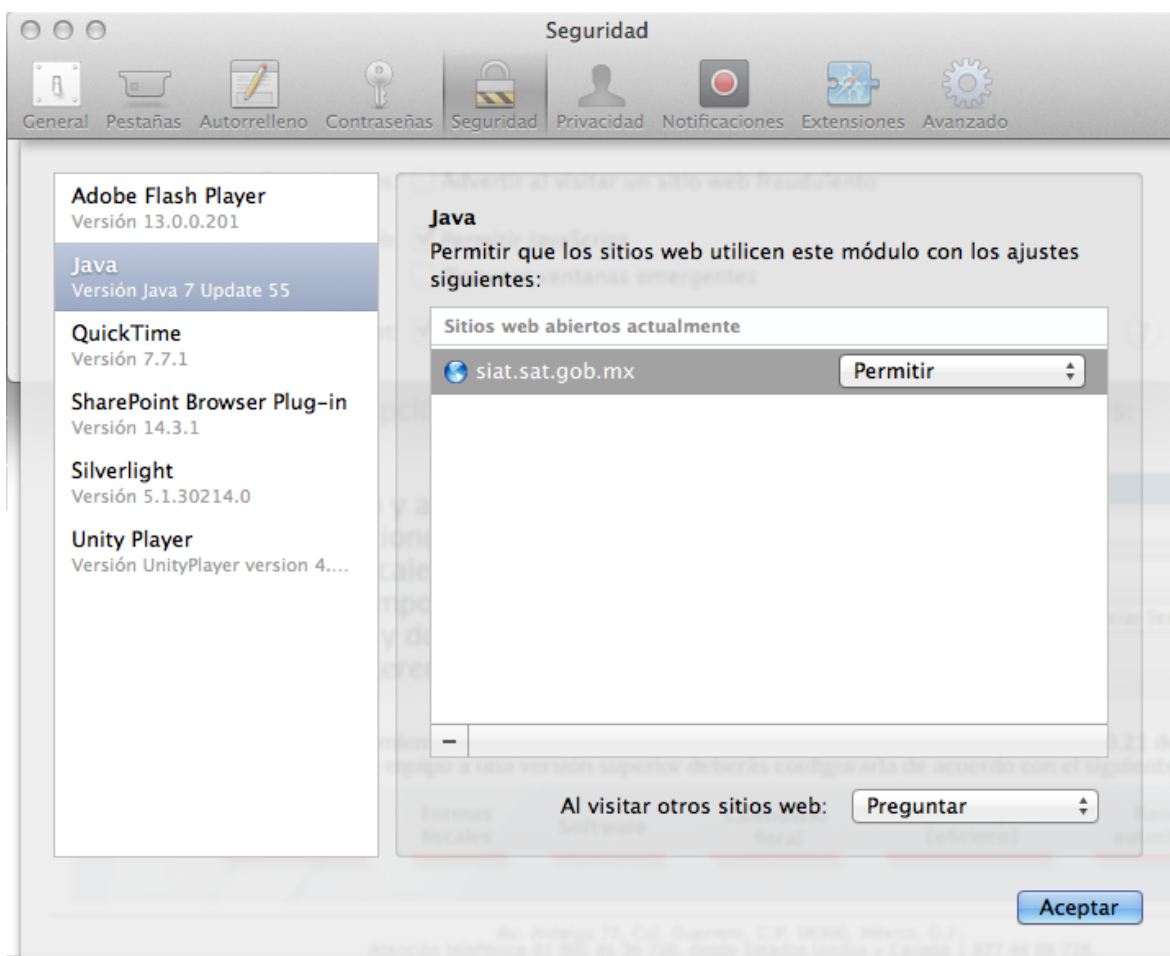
Seguridad

General Pestañas Autorrelleno Contraseñas Seguridad Privacidad Notificaciones Extensiones Avanzado

Adobe Flash Player
Versión 13.0.0.201

Java
Versión Java 7 Update 55

QuickTime
Versión 7.7.1

SharePoint Browser Plug-in
Versión 14.3.1

Silverlight
Versión 5.1.30214.0

Unity Player
Versión UnityPlayer version 4....

Java
Permitir que los sitios web utilicen este módulo con los ajustes siguientes:

Sitios web abiertos actualmente

siat.sat.gob.mx Permitir

−

Al visitar otros sitios web: Preguntar

Aceptar